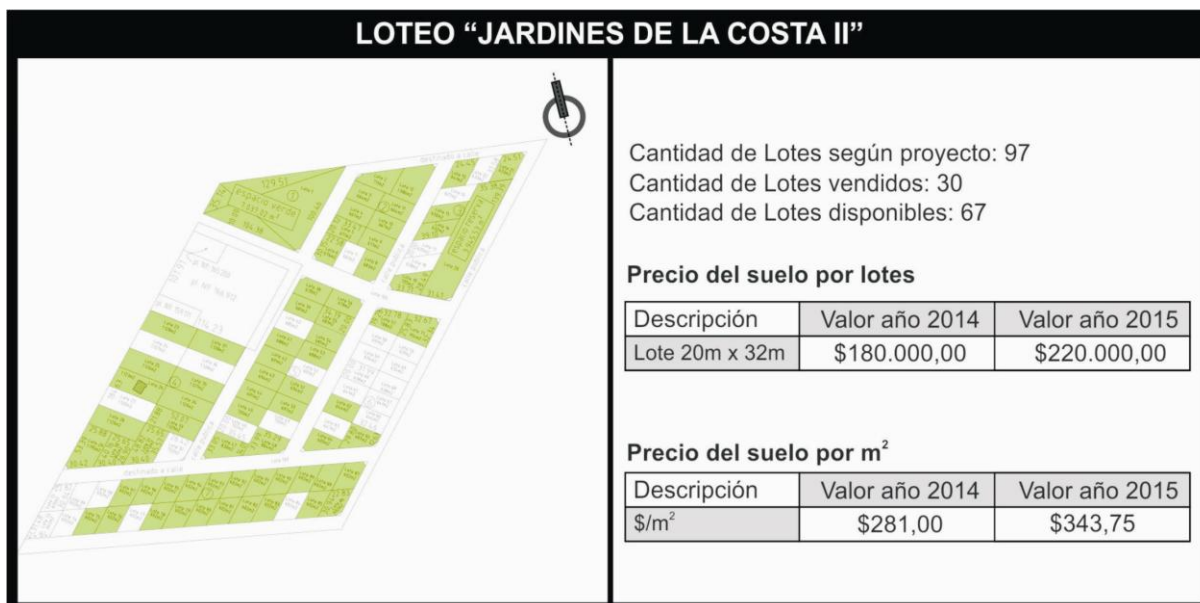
LOTEO "JARDINES DE LA COSTA II"

Cantidad de Lotes según proyecto: 97
Cantidad de Lotes vendidos: 30
Cantidad de Lotes disponibles: 67

Precio del suelo por lotes

| Descripción | Valor año 2014 | Valor año 2015 |
|---|---|---|
| Lote 20m x 32m | \$180.000,00 | \$220.000,00 |

Precio del suelo por $m^2$

| Descripción | Valor año 2014 | Valor año 2015 |
|---|---|---|
| $\$/m^2$ | \$281,00 | \$343,75 |